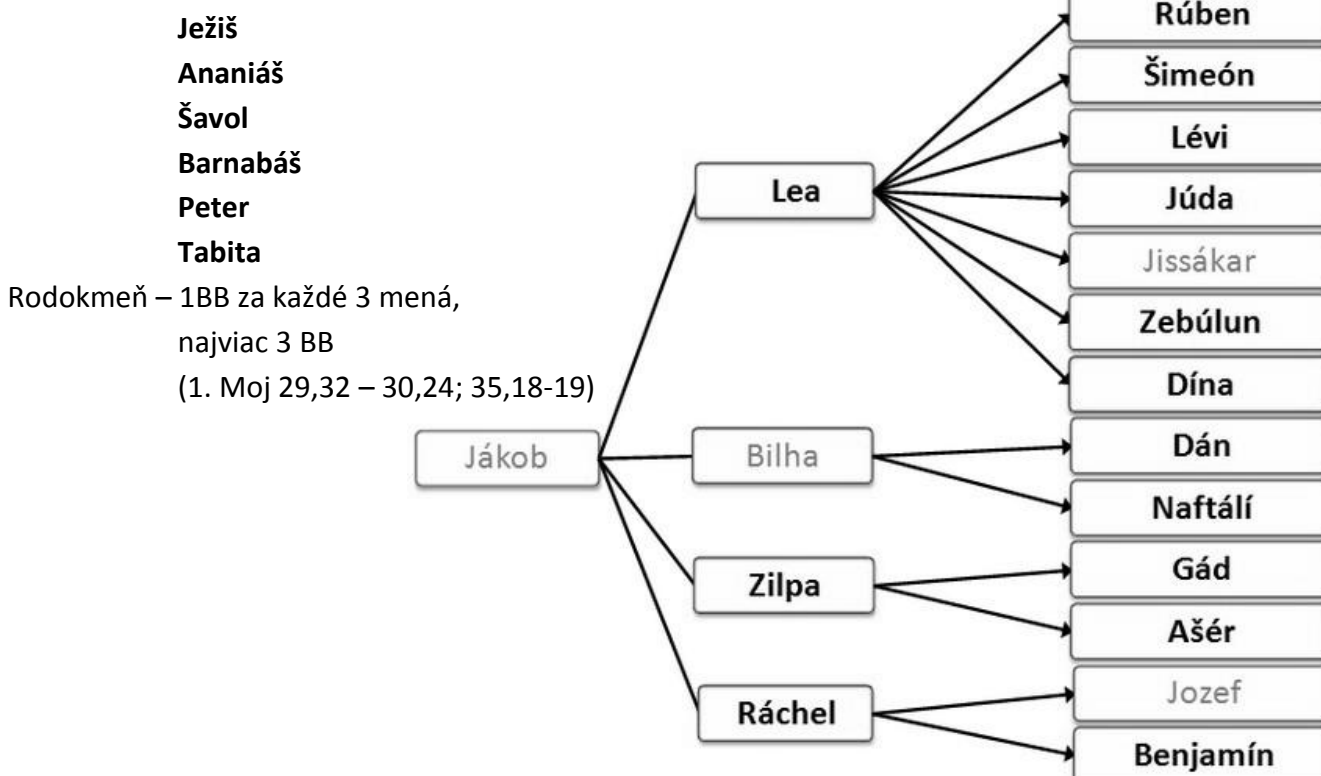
Ježiš
Ananiáš
Šavol
Barnabáš
Peter
Tabita
Rodokmeň – 1BB za každé 3 mená, najviac 3 BB (1. Moj 29,32 – 30,24; 35,18-19)

Jákob
Lea
Bilha
Zilpa
Ráchel
Rúben
Šimeón
Lévi
Júda
Jissákar
Zebúlun
Dína
Dán
Naftálí
Gád
Ašér
Jozef
Benjamín